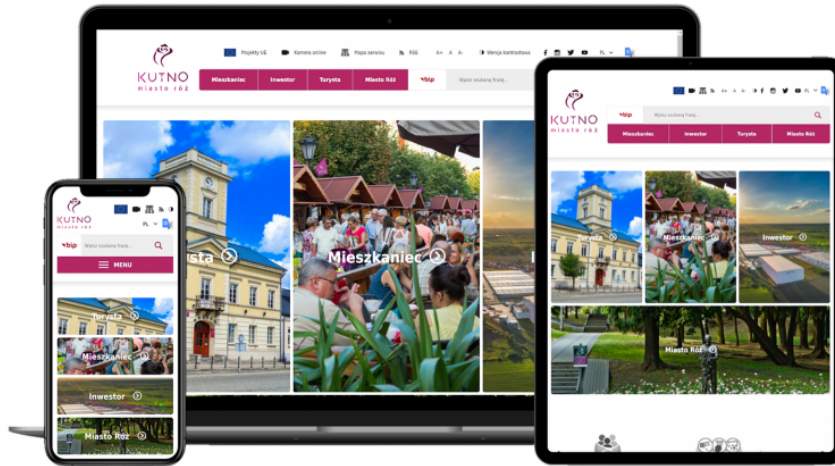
KUTNO
miasto róż

Projekty UE
Kamera online
Mapa serwisu
RSS
A+ A A-
Wersja kontrastowa
PL

Mieszkaniec
Inwestor
Turysta
Miasto Róż
bip
Wpisz szukaną frazę...

sta
Mieszkaniec

KUTNO
miasto róż
bip
Wpisz szukaną frazę...
Mieszkaniec
Inwestor
Turysta
Miasto Róż
Turysta
Mieszkaniec
Inwestor
Miasto Róż

KUTNO
miasto róż
PL
bip
Wpisz szukaną frazę...
MENU
Turysta
Mieszkaniec
Inwestor
Miasto Róż